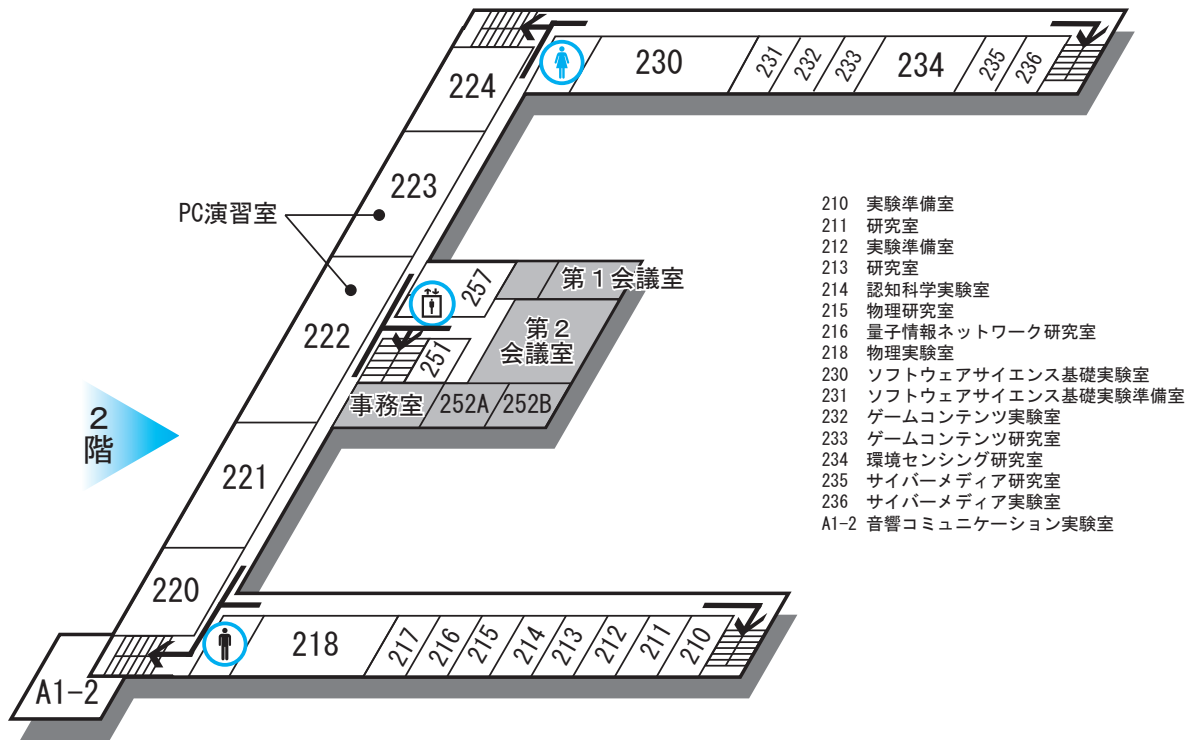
224
230
231
232
233
234
235
236
223
PC演習室
222
257
第１会議室
第２
会議室
251
２
階
事務室
252A
252B
221
220
218
217
216
215
214
213
212
211
210
A1−2

210　実験準備室
211　研究室
212　実験準備室
213　研究室
214　認知科学実験室
215　物理研究室
216　量子情報ネットワーク研究室
218　物理実験室
230　ソフトウェアサイエンス基礎実験室
231　ソフトウェアサイエンス基礎実験準備室
232　ゲームコンテンツ実験室
233　ゲームコンテンツ研究室
234　環境センシング研究室
235　サイバーメディア研究室
236　サイバーメディア実験室
A1-2　音響コミュニケーション実験室